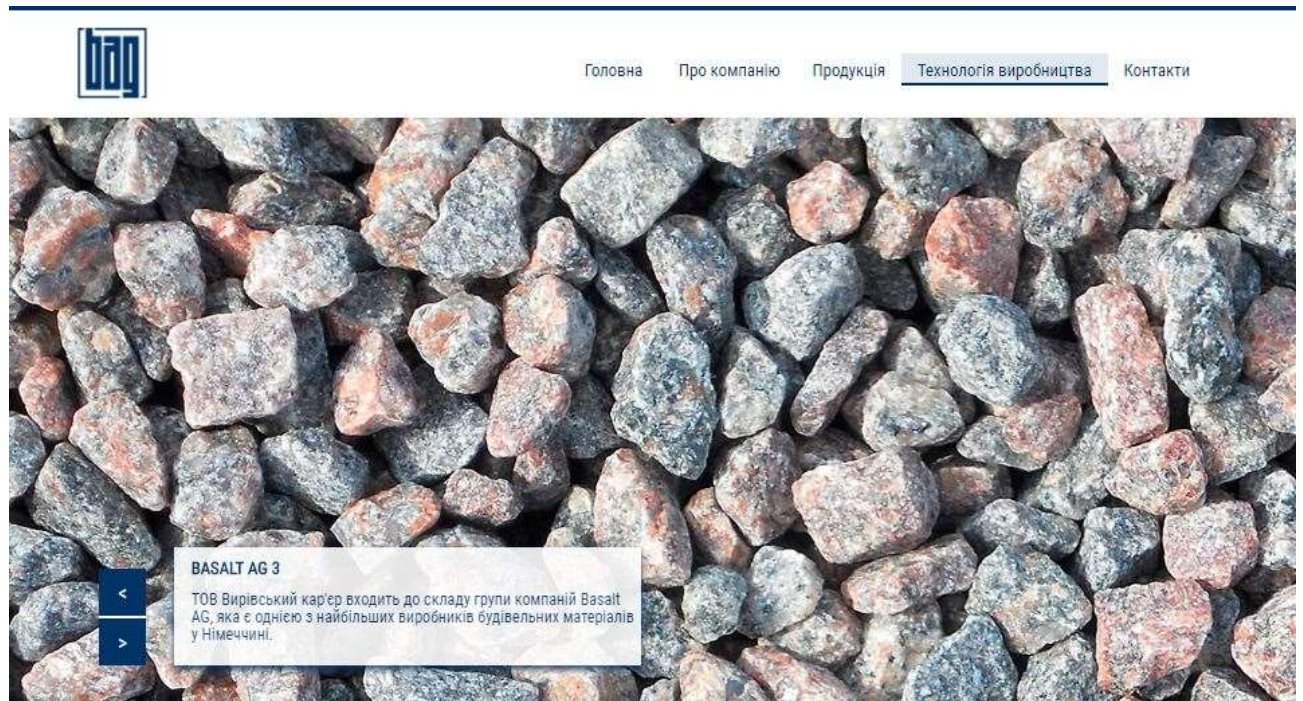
bag

Головна Про компанію Продукція Технологія виробництва Контакти

BASALT AG 3

ТОВ Вирівський кар'єр входить до складу групи компаній Basalt AG, яка є однією з найбільших виробників будівельних матеріалів у Німеччині.

<

>